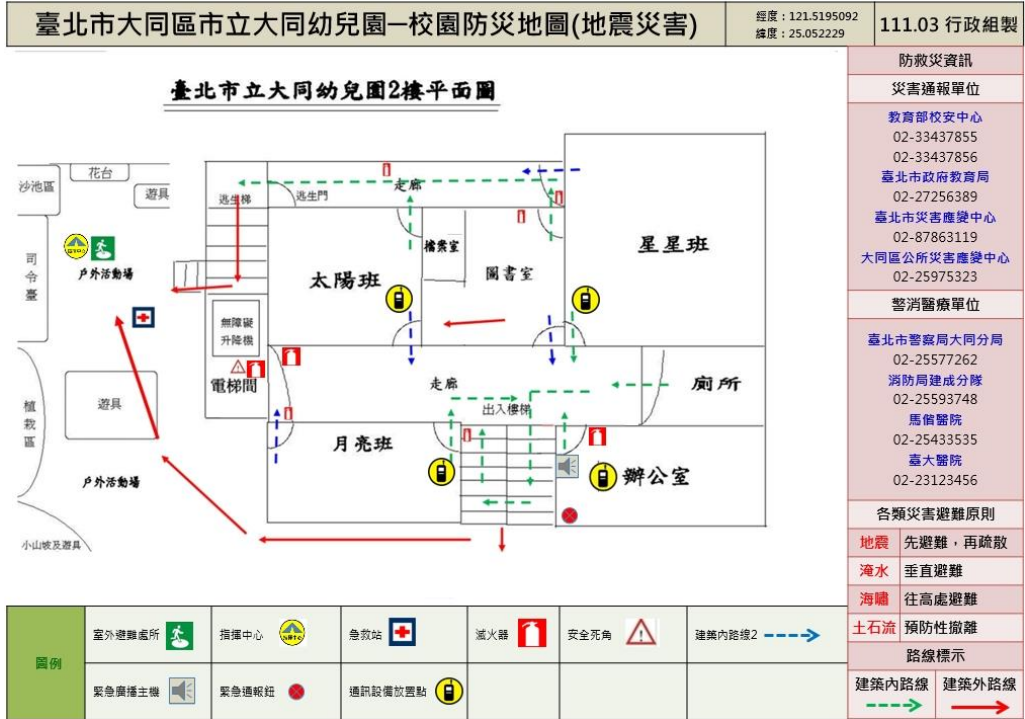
臺北市大同區市立大同幼兒園–校園防災地圖(地震災害)

經度：121.5195092
緯度：25.052229

111.03 行政組製

臺北市立大同幼兒園2樓平面圖

花台
沙池區
遊具
逃生梯
逃生門
走廊
司令臺
戶外活動場
檔案室
圖書室
太陽班
星星班
無障礙升降機
電梯間
走廊
廁所
出入樓梯
植栽區
遊具
月亮班
辦公室
戶外活動場
小山坡及遊具

防救災資訊
災害通報單位
教育部校安中心
02-33437855
02-33437856
臺北市政府教育局
02-27256389
臺北市災害應變中心
02-87863119
大同區公所災害應變中心
02-25975323
警消醫療單位
臺北市警察局大同分局
02-25577262
消防局建成分隊
02-25593748
馬偕醫院
02-25433535
臺大醫院
02-23123456
各類災害避難原則
| 地震 | 先避難，再疏散 |
|---|---|
| 淹水 | 垂直避難 |
| 海嘯 | 往高處避難 |
| 土石流 | 預防性撤離 |

路線標示
建築內路線　建築外路線

圖例
室外避難處所
指揮中心
急救站
滅火器
安全死角
建築內路線2
緊急廣播主機
緊急通報鈕
通訊設備放置點